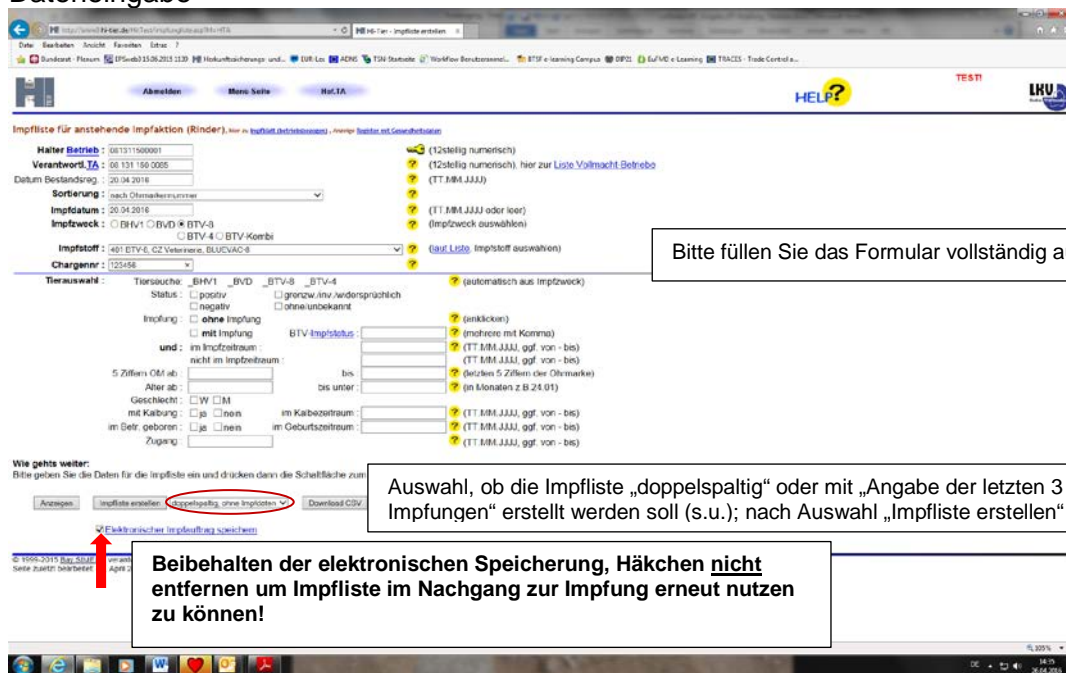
Dateneingabe

Datei Bearbeiten Ansicht Favoriten Extras ?

Abmelden Menu Seite HoLTA

HELP?

TEST!

LKV

Impfliste für anstehende Impfaktion (Rinder), hier zu Impfblatt (Betriebsbezogen), Anzeige Register mit Gesundheitsdaten

Halter Betrieb : 081311500001 (12stellig numerisch)

Verantwortl. TA : 08 131 150 0085 (12stellig numerisch), hier zur Liste Vollmacht-Betriebe

Datum Bestandsreg. : 20.04.2016 (TT.MM.JJJJ)

Sortierung : nach Ohrmarkennummer

Impfdatum : 20.04.2016 (TT.MM.JJJJ oder leer)

Impfzweck : ○BHV1 ○BVD ◉BTV-8 ○BTV-4 ○BTV-Kombi (Impfzweck auswählen)

Impfstoff : 401 BTV-8, CZ Veterinaria, BLUEVAC-8 (laut Liste, Impfstoff auswählen)

Chargennr : 123456

Bitte füllen Sie das Formular vollständig au

Tierauswahl : Tiersuche: _BHV1 _BVD _BTV-8 _BTV-4 (automatisch aus Impfzweck)

Status : □positiv □grenzw./inv./widersprüchlich □negativ □ohne/unbekannt

Impfung : □ ohne Impfung (anklicken)
□ mit Impfung BTV-Impfstatus : (mehrere mit Komma)

und : im Impfzeitraum : (TT.MM.JJJJ, ggf. von - bis)
nicht im Impfzeitraum : (TT.MM.JJJJ, ggf. von - bis)

5 Ziffern OM ab : bis : (letzten 5 Ziffern der Ohrmarke)

Alter ab : bis unter : (in Monaten z.B.24.01)

Geschlecht : □W □M

mit Kalbung : □ja □nein im Kalbezeitraum : (TT.MM.JJJJ, ggf. von - bis)

im Betr. geboren : □ja □nein im Geburtszeitraum : (TT.MM.JJJJ, ggf. von - bis)

Zugang : (TT.MM.JJJJ, ggf. von - bis)

Wie gehts weiter:
Bitte geben Sie die Daten für die Impfliste ein und drücken dann die Schaltfläche zum

Auswahl, ob die Impfliste „doppelspaltig“ oder mit „Angabe der letzten 3 Impfungen“ erstellt werden soll (s.u.); nach Auswahl „Impfliste erstellen“

Anzeigen Impfliste erstellen doppelspaltig, ohne Impfdaten Download CSV

☑Elektronischen Impfauftrag speichern

© 1999-2015 Bay. StMELF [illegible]
Seite zuletzt bearbeitet: April 2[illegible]

Beibehalten der elektronischen Speicherung, Häkchen nicht entfernen um Impfliste im Nachgang zur Impfung erneut nutzen zu können!

105%

DE 14:35 26.04.2016